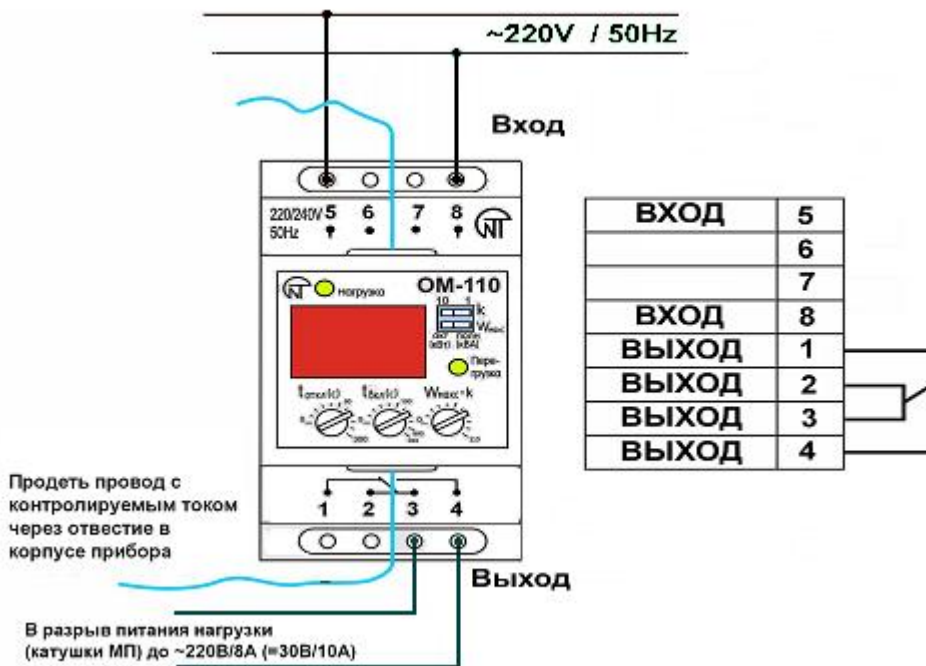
~220V / 50Hz

Вход

220/240V 5 6 7 8
50Hz

OM-110

Нагрузка

10 1
k
Wmax

Перегрузка

tоткл(с) tвкл(с) Wmax • k

| ВХОД | 5 |
|---|---|
| | 6 |
| | 7 |
| ВХОД | 8 |
| ВЫХОД | 1 |
| ВЫХОД | 2 |
| ВЫХОД | 3 |
| ВЫХОД | 4 |

Продеть провод с контролируемым током через отвестие в корпусе прибора

1 2 3 4

Выход

В разрыв питания нагрузки (катушки МП) до ~220В/8А (=30В/10А)